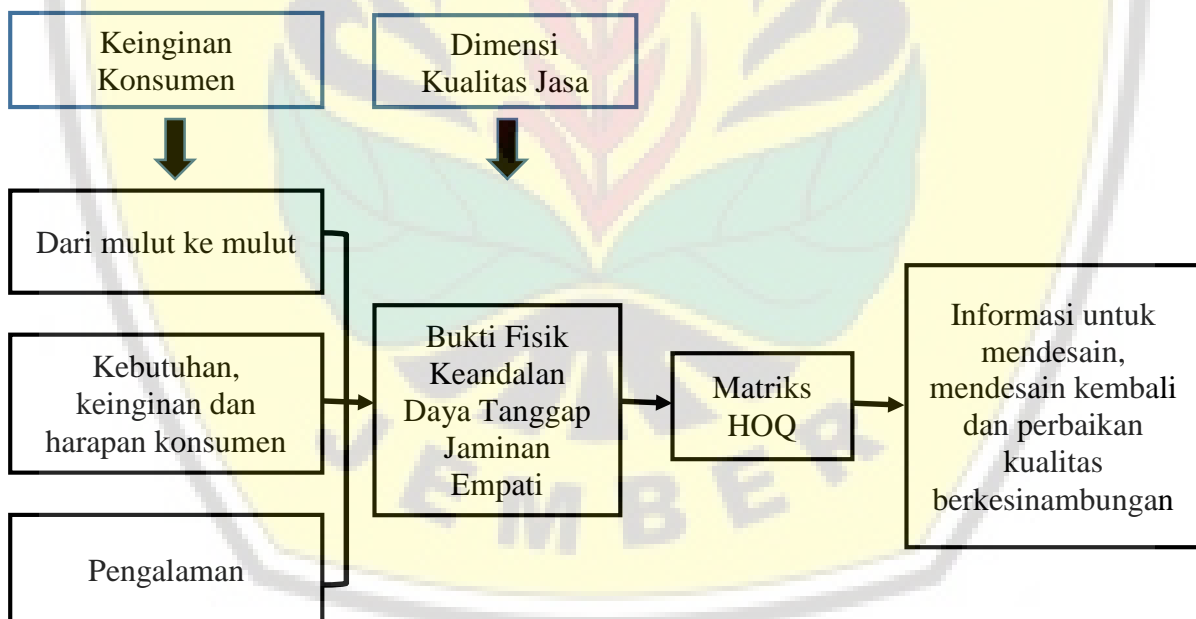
Keinginan Konsumen

Dimensi Kualitas Jasa

Dari mulut ke mulut

Kebutuhan, keinginan dan harapan konsumen

Pengalaman

Bukti Fisik
Keandalan
Daya Tanggap
Jaminan
Empati

Matriks HOQ

Informasi untuk mendesain, mendesain kembali dan perbaikan kualitas berkesinambungan